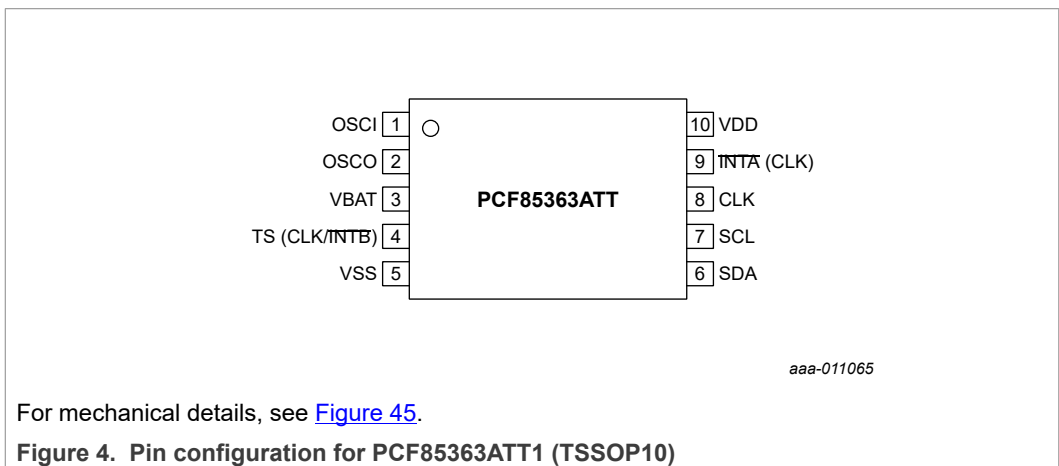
OSCI 1
OSCO 2
VBAT 3
TS (CLK/$\overline{\text{INTB}}$) 4
VSS 5

PCF85363ATT

10 VDD
9 $\overline{\text{INTA}}$ (CLK)
8 CLK
7 SCL
6 SDA

aaa-011065

For mechanical details, see Figure 45.

Figure 4. Pin configuration for PCF85363ATT1 (TSSOP10)